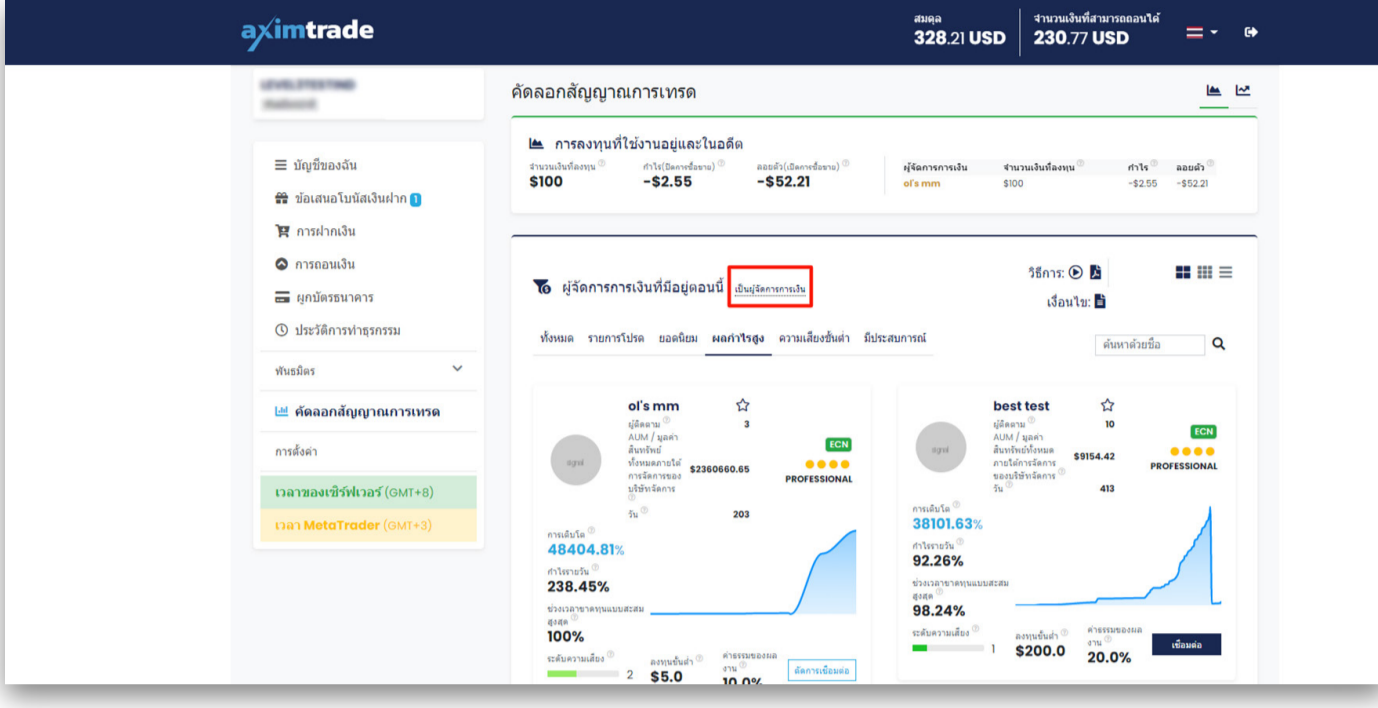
aximtrade

สมดุล
328.21 USD

จำนวนเงินที่สามารถถอนได้
230.77 USD

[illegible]
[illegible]

≡ บัญชีของฉัน
ข้อเสนอโบนัสเงินฝาก 1
การฝากเงิน
การถอนเงิน
ผูกบัตรธนาคาร
ประวัติการทำธุรกรรม
พันธมิตร
คัดลอกสัญญาณการเทรด
การตั้งค่า
เวลาของเซิร์ฟเวอร์ (GMT+8)
เวลา MetaTrader (GMT+3)

คัดลอกสัญญาณการเทรด

การลงทุนที่ใช้งานอยู่และในอดีต

| จำนวนเงินที่ลงทุน | กำไร(ปิดการซื้อขาย) | ลอยตัว(เปิดการซื้อขาย) |
|---|---|---|
| $100 | -$2.55 | -$52.21 |

| ผู้จัดการการเงิน | จำนวนเงินที่ลงทุน | กำไร | ลอยตัว |
|---|---|---|---|
| ol's mm | $100 | -$2.55 | -$52.21 |

ผู้จัดการการเงินที่มีอยู่ตอนนี้ เป็นผู้จัดการการเงิน

วิธีการ:
เงื่อนไข:

ทั้งหมด รายการโปรด ยอดนิยม ผลกำไรสูง ความเสี่ยงขั้นต่ำ มีประสบการณ์

ค้นหาด้วยชื่อ

ol's mm
ผู้ติดตาม 3
AUM / มูลค่าสินทรัพย์ทั้งหมดภายใต้การจัดการของบริษัทจัดการ $2360660.65
วัน 203
ECN
PROFESSIONAL
การเติบโต
48404.81%
กำไรรายวัน
238.45%
ช่วงเวลาขาดทุนแบบสะสมสูงสุด
100%
ระดับความเสี่ยง 2
ลงทุนขั้นต่ำ $5.0
ค่าธรรมเนียมของผลงาน 10.0%
จัดการเชื่อมต่อ

best test
ผู้ติดตาม 10
AUM / มูลค่าสินทรัพย์ทั้งหมดภายใต้การจัดการของบริษัทจัดการ $9154.42
วัน 413
ECN
PROFESSIONAL
การเติบโต
38101.63%
กำไรรายวัน
92.26%
ช่วงเวลาขาดทุนแบบสะสมสูงสุด
98.24%
ระดับความเสี่ยง 1
ลงทุนขั้นต่ำ $200.0
ค่าธรรมเนียมของผลงาน 20.0%
เชื่อมต่อ